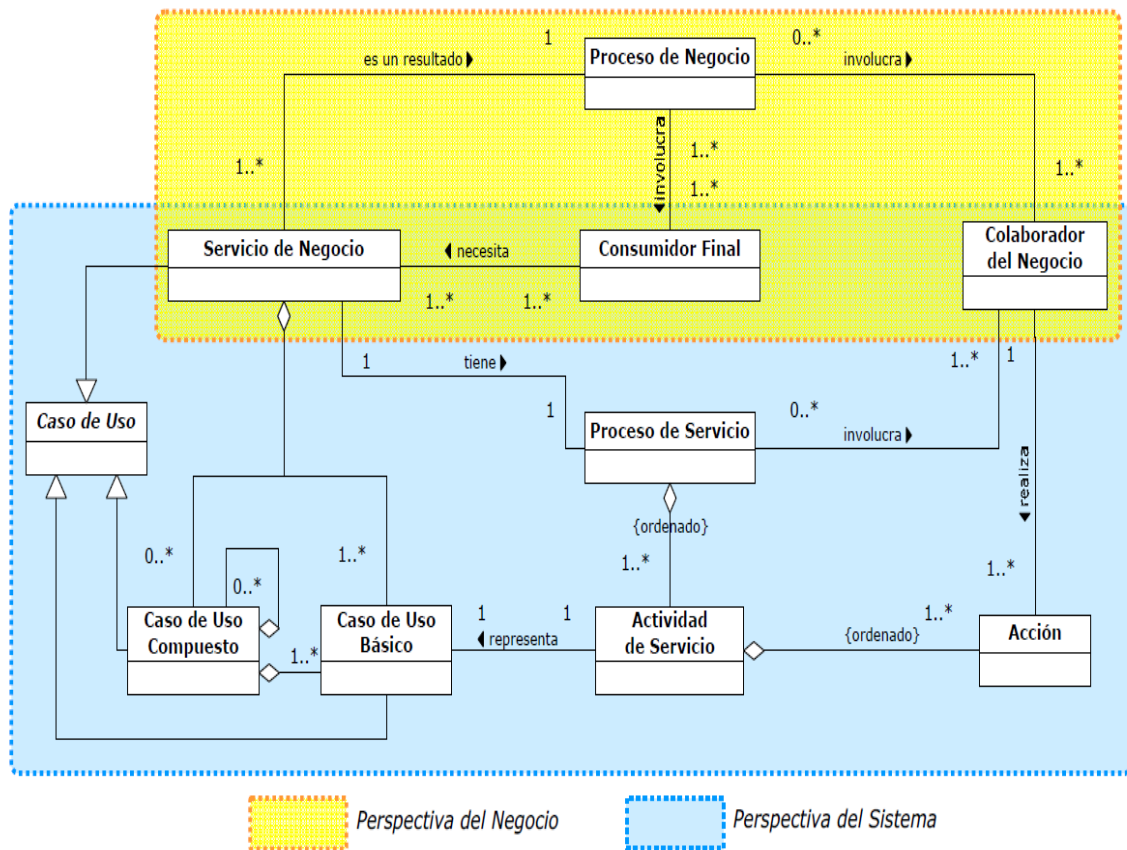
1
es un resultado ▸
Proceso de Negocio
0..*
involucra ▸
1..*
involucra
1..*
1..*
1..*
Servicio de Negocio
◂ necesita
Consumidor Final
Colaborador del Negocio
1..*
1..*
1
tiene ▸
1..*
1
Caso de Uso
1
Proceso de Servicio
0..*
involucra ▸
realiza
{ordenado}
0..*
1..*
0..*
1..*
1..*
Caso de Uso Compuesto
Caso de Uso Básico
1
1
Actividad de Servicio
1..*
{ordenado}
Acción
1..*
◂ representa

Perspectiva del Negocio
Perspectiva del Sistema